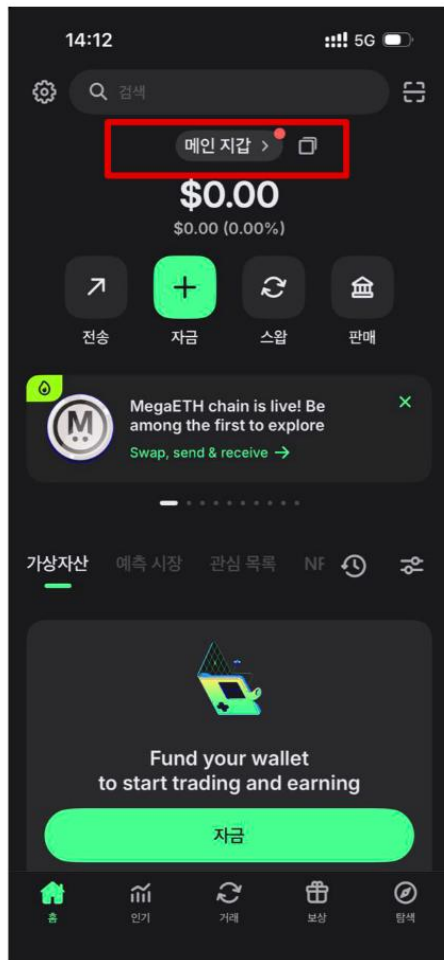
14:12
5G

검색

메인 지갑 >

$0.00
$0.00 (0.00%)

전송
자금
스왑
판매

MegaETH chain is live! Be among the first to explore
Swap, send & receive →

가상자산 예측 시장 관심 목록 NF

Fund your wallet
to start trading and earning

자금

홈
인기
거래
보상
탐색